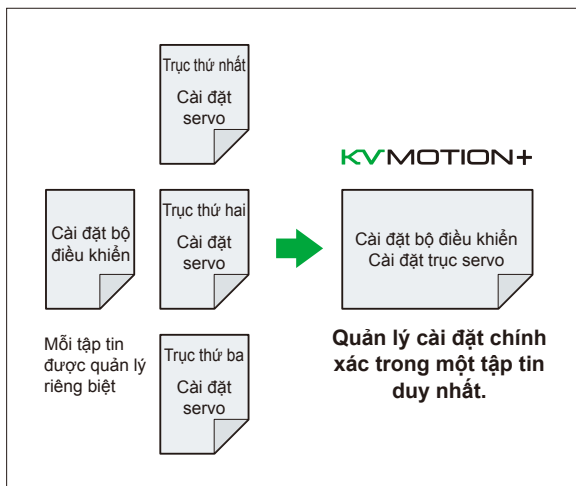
Trục thứ nhất
Cài đặt servo

Cài đặt bộ điều khiển

Trục thứ hai
Cài đặt servo

Mỗi tập tin được quản lý riêng biệt

Trục thứ ba
Cài đặt servo

KV MOTION+

Cài đặt bộ điều khiển
Cài đặt trục servo

Quản lý cài đặt chính xác trong một tập tin duy nhất.